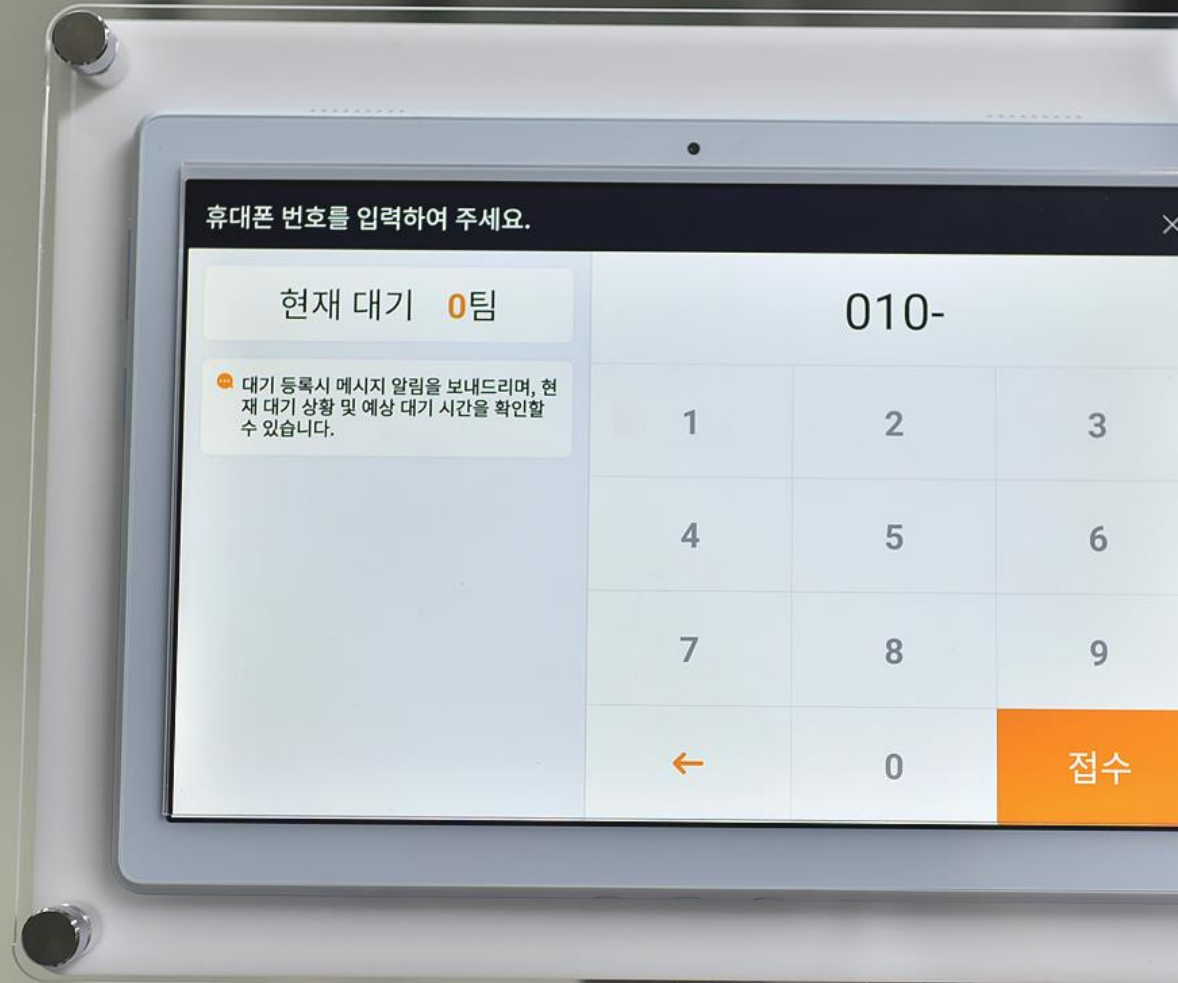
휴대폰 번호를 입력하여 주세요.

×

현재 대기 0팀

대기 등록시 메시지 알림을 보내드리며, 현재 대기 상황 및 예상 대기 시간을 확인할 수 있습니다.

010-

| 1 | 2 | 3 |
|---|---|---|
| 4 | 5 | 6 |
| 7 | 8 | 9 |
| ← | 0 | 접수 |